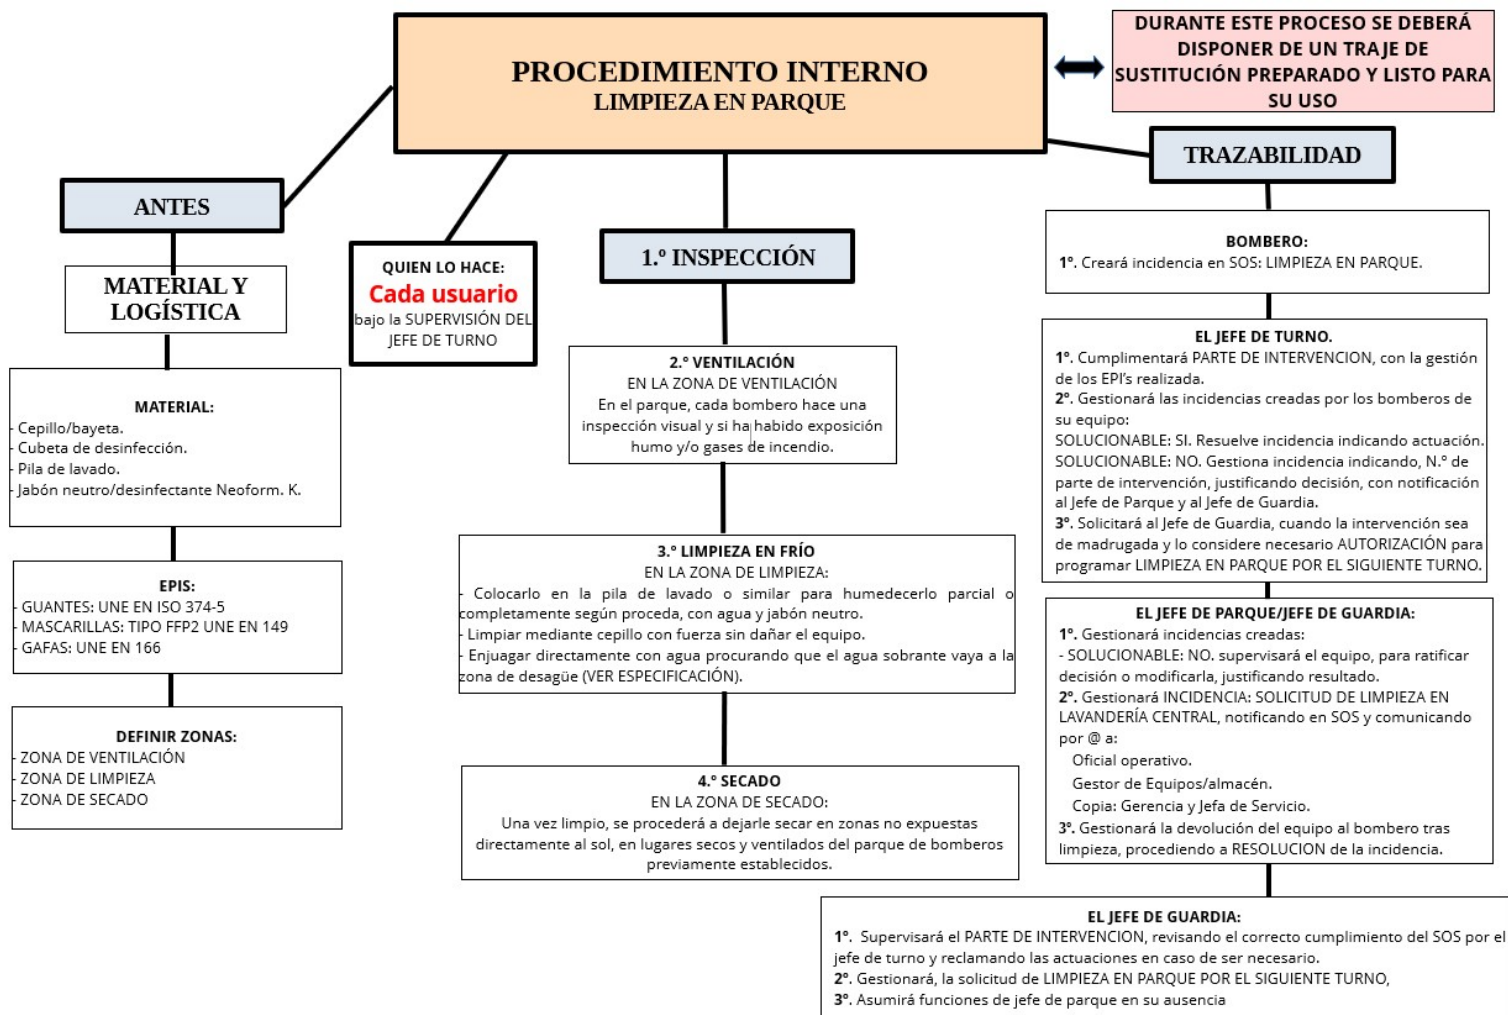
PROCEDIMIENTO INTERNO
LIMPIEZA EN PARQUE

DURANTE ESTE PROCESO SE DEBERÁ DISPONER DE UN TRAJE DE SUSTITUCIÓN PREPARADO Y LISTO PARA SU USO

ANTES

MATERIAL Y LOGÍSTICA

MATERIAL:
- Cepillo/bayeta.
- Cubeta de desinfección.
- Pila de lavado.
- Jabón neutro/desinfectante Neoform. K.

EPIS:
- GUANTES: UNE EN ISO 374-5
- MASCARILLAS: TIPO FFP2 UNE EN 149
- GAFAS: UNE EN 166

DEFINIR ZONAS:
- ZONA DE VENTILACIÓN
- ZONA DE LIMPIEZA
- ZONA DE SECADO

QUIEN LO HACE:
Cada usuario
bajo la SUPERVISIÓN DEL JEFE DE TURNO

1.º INSPECCIÓN

2.º VENTILACIÓN
EN LA ZONA DE VENTILACIÓN
En el parque, cada bombero hace una inspección visual y si ha habido exposición humo y/o gases de incendio.

3.º LIMPIEZA EN FRÍO
EN LA ZONA DE LIMPIEZA:
- Colocarlo en la pila de lavado o similar para humedecerlo parcial o completamente según proceda, con agua y jabón neutro.
- Limpiar mediante cepillo con fuerza sin dañar el equipo.
- Enjuagar directamente con agua procurando que el agua sobrante vaya a la zona de desagüe (VER ESPECIFICACIÓN).

4.º SECADO
EN LA ZONA DE SECADO:
Una vez limpio, se procederá a dejarle secar en zonas no expuestas directamente al sol, en lugares secos y ventilados del parque de bomberos previamente establecidos.

TRAZABILIDAD

BOMBERO:
1º. Creará incidencia en SOS: LIMPIEZA EN PARQUE.

EL JEFE DE TURNO.
1º. Cumplimentará PARTE DE INTERVENCION, con la gestión de los EPI's realizada.
2º. Gestionará las incidencias creadas por los bomberos de su equipo:
SOLUCIONABLE: SI. Resuelve incidencia indicando actuación.
SOLUCIONABLE: NO. Gestiona incidencia indicando, N.º de parte de intervención, justificando decisión, con notificación al Jefe de Parque y al Jefe de Guardia.
3º. Solicitará al Jefe de Guardia, cuando la intervención sea de madrugada y lo considere necesario AUTORIZACIÓN para programar LIMPIEZA EN PARQUE POR EL SIGUIENTE TURNO.

EL JEFE DE PARQUE/JEFE DE GUARDIA:
1º. Gestionará incidencias creadas:
- SOLUCIONABLE: NO. supervisará el equipo, para ratificar decisión o modificarla, justificando resultado.
2º. Gestionará INCIDENCIA: SOLICITUD DE LIMPIEZA EN LAVANDERÍA CENTRAL, notificando en SOS y comunicando por @ a:
Oficial operativo.
Gestor de Equipos/almacén.
Copia: Gerencia y Jefa de Servicio.
3º. Gestionará la devolución del equipo al bombero tras limpieza, procediendo a RESOLUCION de la incidencia.

EL JEFE DE GUARDIA:
1º. Supervisará el PARTE DE INTERVENCION, revisando el correcto cumplimiento del SOS por el jefe de turno y reclamando las actuaciones en caso de ser necesario.
2º. Gestionará, la solicitud de LIMPIEZA EN PARQUE POR EL SIGUIENTE TURNO,
3º. Asumirá funciones de jefe de parque en su ausencia